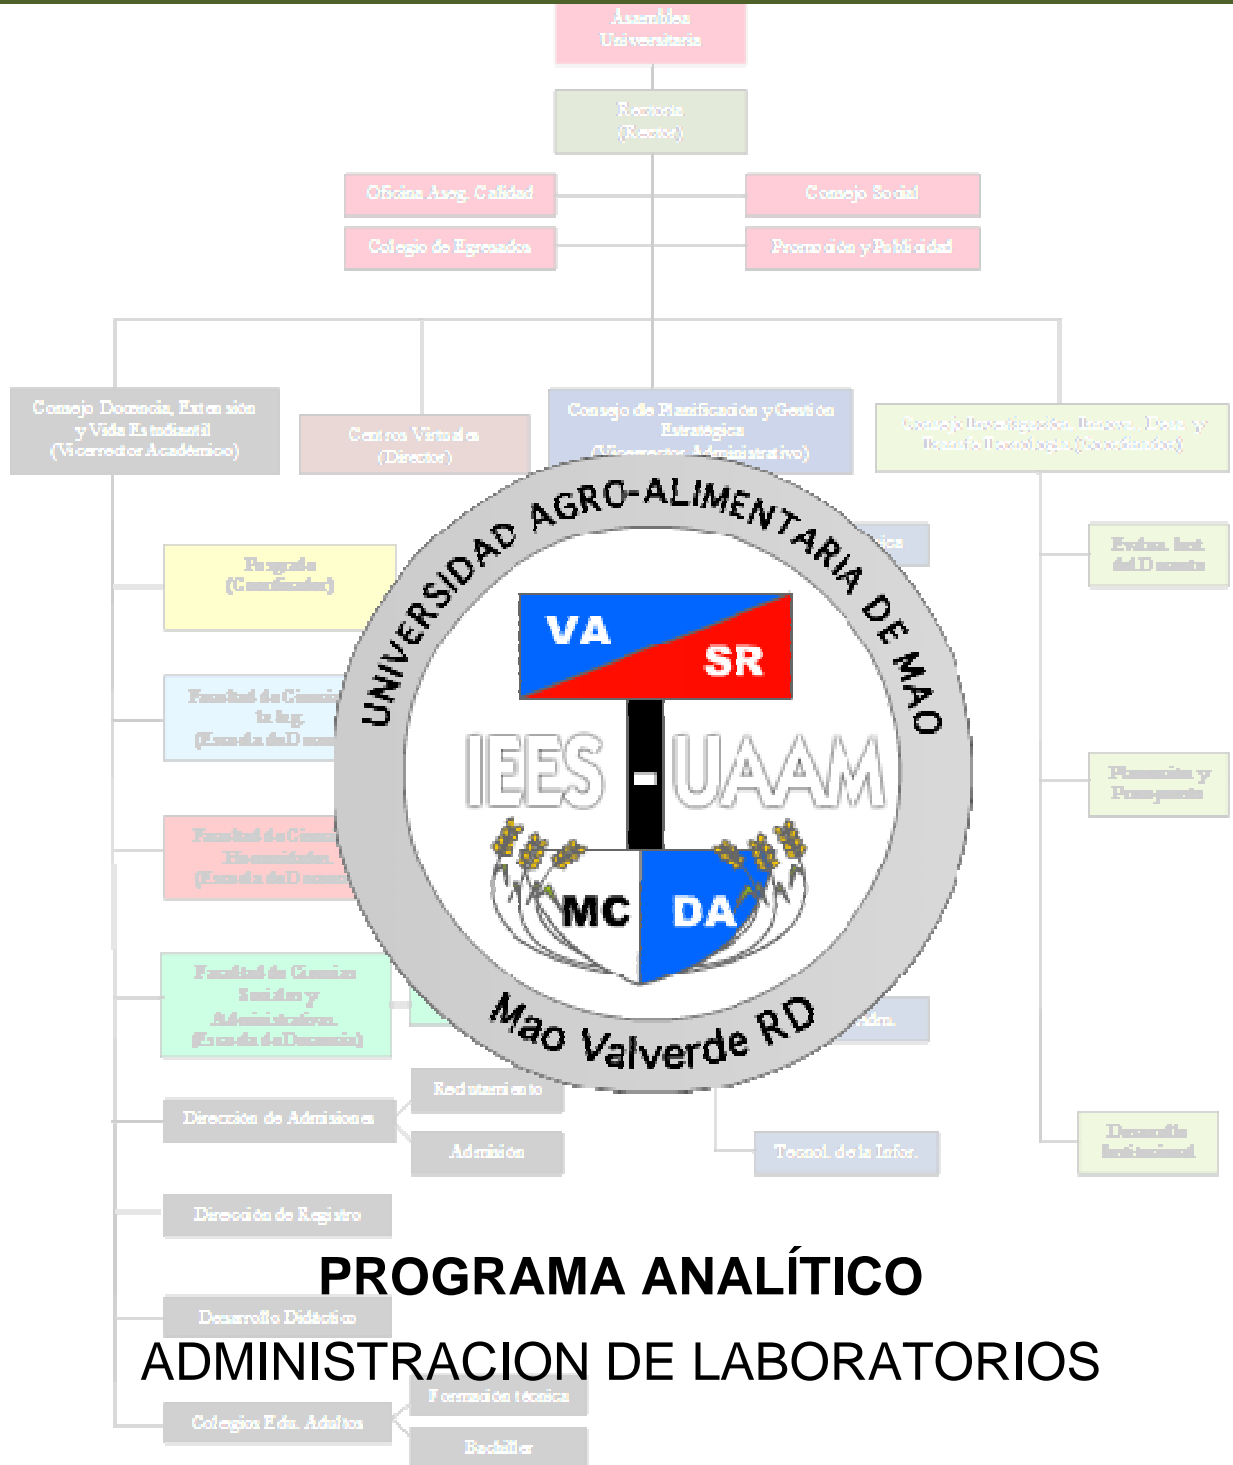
Asamblea Universitaria

Rectoría (Rector)

Oficina Aseg. Calidad

Consejo Social

Colegio de Egresados

Promoción y Publicidad

Consejo Docencia, Extensión y Vida Estudiantil (Vicerrector Académico)

Centros Virtuales (Director)

Consejo de Planificación y Gestión Estratégica (Vicerrector Administrativo)

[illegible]

Postgrado (Coordinador)

Facultad de Ciencias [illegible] (Escuela de D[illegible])

Facultad de Ciencias Humanidades (Escuela de D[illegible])

Facultad de Ciencias Sociales y Administrativas (Escuela de Docencia)

Evalua. Inst. del Docente

Planeación y Presupuesto

Adm.

Reclutamiento

Dirección de Admisiones

Admisión

Tecnol. de la Infor.

Desarrollo Institucional

Dirección de Registro

UNIVERSIDAD AGRO-ALIMENTARIA DE MAO

VA SR

IEES - UAAM

MC DA

Mao Valverde RD

PROGRAMA ANALÍTICO

Desarrollo Didáctico

ADMINISTRACION DE LABORATORIOS

Formación técnica

Colegios Edu. Adultos

Bachiller